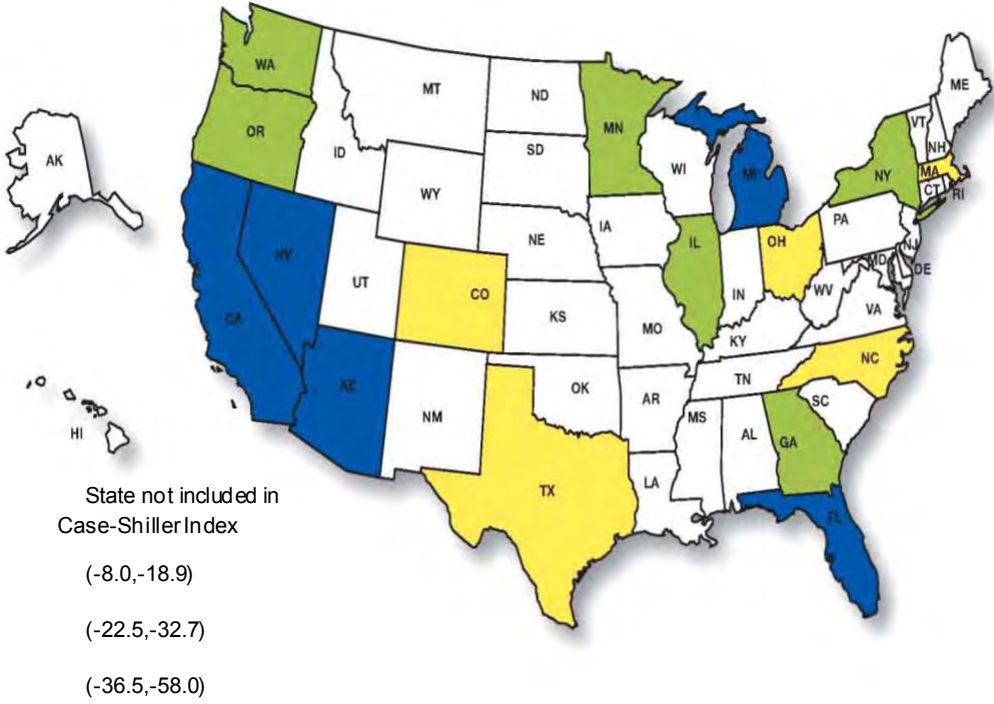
WA
MT
ND
ME
MN
OR
VT
NH
ID
SD
AK
WI
MI
NY
MA
WY
CT
RI
PA
IA
NE
NV
IL
OH
NJ
UT
CO
MD
DE
IN
WV
CA
KS
VA
MO
KY
NC
TN
AZ
OK
AR
NM
SC
MS
AL
GA
HI
LA
TX
FL

State not included in Case-Shiller Index

(-8.0,-18.9)

(-22.5,-32.7)

(-36.5,-58.0)